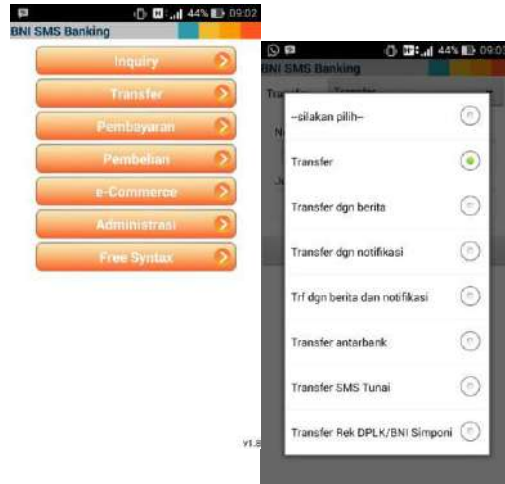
44% 09:02
BNI SMS Banking
Inquiry
Transfer
Pembayaran
Pembelian
e-Commerce
Administrasi
Free Syntax
v1.8

44% 09:02
BNI SMS Banking
Tra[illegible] Transfer
N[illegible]
Ju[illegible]
--silakan pilih--
Transfer
Transfer dgn berita
Transfer dgn notifikasi
Trf dgn berita dan notifikasi
Transfer antarbank
Transfer SMS Tunai
Transfer Rek DPLK/BNI Simponi